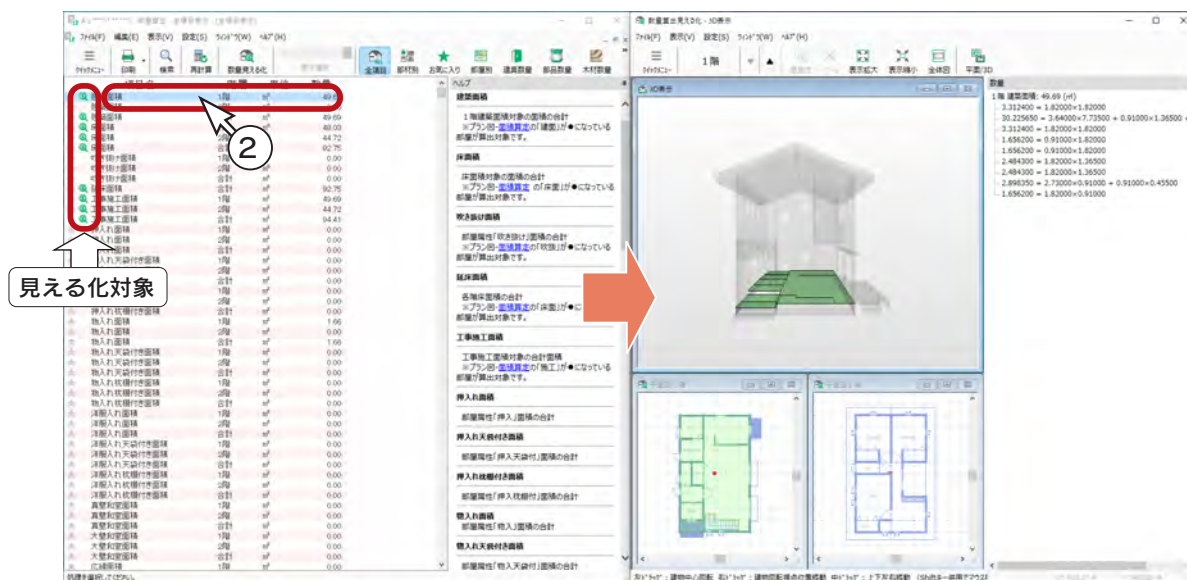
ﾌｧｲﾙ(F) 編集(E) 表示(V) 設定(S) ｳｨﾝﾄﾞｳ(W) ﾍﾙﾌﾟ(H)

ｸｲｯｸﾒﾆｭｰ 印刷 検索 再計算 数量見える化 全項目 部材別 お気に入り 部屋別 建具数量 部品数量 木材数量

| 名称 | 階 | 単位 | 数量 |
|---|---|---|---|
| 建築面積 | 1階 | ㎡ | 49.69 |
| 建築面積 | | ㎡ | 49.69 |
| 床面積 | 1階 | ㎡ | 48.03 |
| 床面積 | 2階 | ㎡ | 44.72 |
| 床面積 | 合計 | ㎡ | 92.75 |
| 吹抜け面積 | 1階 | ㎡ | 0.00 |
| 吹抜け面積 | 2階 | ㎡ | 0.00 |
| 吹抜け面積 | 合計 | ㎡ | 0.00 |
| 延床面積 | 合計 | ㎡ | 92.75 |
| 工事施工面積 | 1階 | ㎡ | 49.69 |
| 工事施工面積 | 2階 | ㎡ | 44.72 |
| 工事施工面積 | 合計 | ㎡ | 94.41 |
| 押入れ面積 | 1階 | ㎡ | 0.00 |
| 押入れ面積 | 2階 | ㎡ | 0.00 |
| 押入れ面積 | 合計 | ㎡ | 0.00 |
| 押入れ天袋付き面積 | 1階 | ㎡ | 0.00 |
| 押入れ天袋付き面積 | 2階 | ㎡ | 0.00 |
| 押入れ天袋付き面積 | 合計 | ㎡ | 0.00 |
| 押入れ枕棚付き面積 | 1階 | ㎡ | 0.00 |
| 押入れ枕棚付き面積 | 2階 | ㎡ | 0.00 |
| 押入れ枕棚付き面積 | 合計 | ㎡ | 0.00 |
| 物入れ面積 | 1階 | ㎡ | 1.66 |
| 物入れ面積 | 2階 | ㎡ | 0.00 |
| 物入れ面積 | 合計 | ㎡ | 1.66 |
| 物入れ天袋付き面積 | 1階 | ㎡ | 0.00 |
| 物入れ天袋付き面積 | 2階 | ㎡ | 0.00 |
| 物入れ天袋付き面積 | 合計 | ㎡ | 0.00 |
| 物入れ枕棚付き面積 | 1階 | ㎡ | 0.00 |
| 物入れ枕棚付き面積 | 2階 | ㎡ | 0.00 |
| 物入れ枕棚付き面積 | 合計 | ㎡ | 0.00 |
| 洋服入れ面積 | 1階 | ㎡ | 0.00 |
| 洋服入れ面積 | 2階 | ㎡ | 0.00 |
| 洋服入れ面積 | 合計 | ㎡ | 0.00 |
| 洋服入れ天袋付き面積 | 1階 | ㎡ | 0.00 |
| 洋服入れ天袋付き面積 | 2階 | ㎡ | 0.00 |
| 洋服入れ天袋付き面積 | 合計 | ㎡ | 0.00 |
| 洋服入れ枕棚付き面積 | 1階 | ㎡ | 0.00 |
| 洋服入れ枕棚付き面積 | 2階 | ㎡ | 0.00 |
| 洋服入れ枕棚付き面積 | 合計 | ㎡ | 0.00 |
| 真壁和室面積 | 1階 | ㎡ | 0.00 |
| 真壁和室面積 | 2階 | ㎡ | 0.00 |
| 真壁和室面積 | 合計 | ㎡ | 0.00 |
| 大壁和室面積 | 1階 | ㎡ | 0.00 |
| 大壁和室面積 | 2階 | ㎡ | 0.00 |
| 大壁和室面積 | 合計 | ㎡ | 0.00 |
| 広縁面積 | 1階 | ㎡ | 0.00 |

②

見える化対象

ヘルプ
建築面積
1階建築面積対象の面積の合計
※プラン図-面積算定 の「建築」が●になっている部屋が算出対象です。
床面積
床面積対象の面積の合計
※プラン図-面積算定 の「床面」が●になっている部屋が算出対象です。
吹き抜け面積
部屋属性「吹き抜け」面積の合計
※プラン図-面積算定 の「吹抜」が●になっている部屋が算出対象です。
延床面積
各階床面積の合計
※プラン図-面積算定の「床面」が●に
部屋が算出対象です。
工事施工面積
工事施工面積対象の合計面積
※プラン図-面積算定 の「施工」が●になっている部屋が算出対象です。
押入れ面積
部屋属性「押入」面積の合計
押入れ天袋付き面積
部屋属性「押入天袋付」面積の合計
押入れ枕棚付き面積
部屋属性「押入枕棚付」面積の合計
物入れ面積
部屋属性「物入」面積の合計
物入れ天袋付き面積
部屋属性「物入天袋付」面積の合計

処理を選択してください。

数量算出見える化 - 3D表示
ﾌｧｲﾙ(F) 表示(V) 設定(S) ｳｨﾝﾄﾞｳ(W) ﾍﾙﾌﾟ(H)
ｸｲｯｸﾒﾆｭｰ 1階 表示拡大 表示縮小 全体図 平面/3D
3D表示
数量
1階 建築面積: 49.69 (㎡)
3.312400 = 1.82000×1.82000
30.225650 = 3.64000×7.73500 + 0.91000×1.36500
3.312400 = 1.82000×1.82000
1.656200 = 0.91000×1.82000
1.656200 = 0.91000×1.82000
2.484300 = 1.82000×1.36500
2.484300 = 1.82000×1.36500
2.898350 = 2.73000×0.91000 + 0.91000×0.45500
1.656200 = 1.82000×0.91000
平面図 1階
平面図 2階
左ﾄﾞﾗｯｸﾞ：建物中心の回転 右ﾄﾞﾗｯｸﾞ：建物図形視点の直線移動 中ﾄﾞﾗｯｸﾞ：上下左右移動